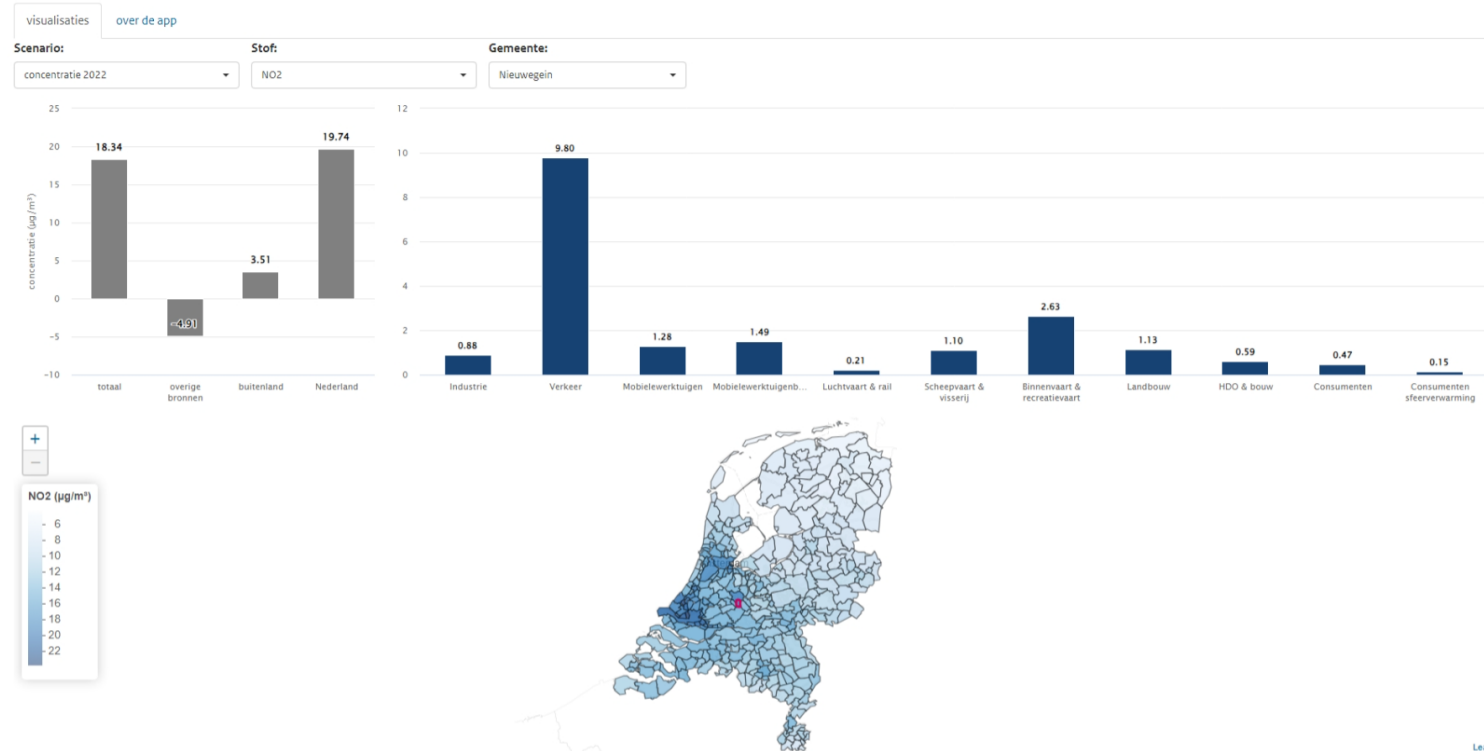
visualisaties | over de app

Scenario:
concentratie 2022

Stof:
NO2

Gemeente:
Nieuwegein

| | totaal | overige bronnen | buitenland | Nederland |
|---|---|---|---|---|
| concentratie (µg/m³) | 18.34 | -4.91 | 3.51 | 19.74 |

25
20
15
10
5
0
−5
−10

| Industrie | Verkeer | Mobielewerktuigen | Mobielewerktuigenb... | Luchtvaart & rail | Scheepvaart & visserij | Binnenvaart & recreatievaart | Landbouw | HDO & bouw | Consumenten | Consumenten sfeerverwarming |
|---|---|---|---|---|---|---|---|---|---|---|
| 0.88 | 9.80 | 1.28 | 1.49 | 0.21 | 1.10 | 2.63 | 1.13 | 0.59 | 0.47 | 0.15 |

12
10
8
6
4
2
0

+
−

NO2 (µg/m³)
6
8
10
12
14
16
18
20
22

Le